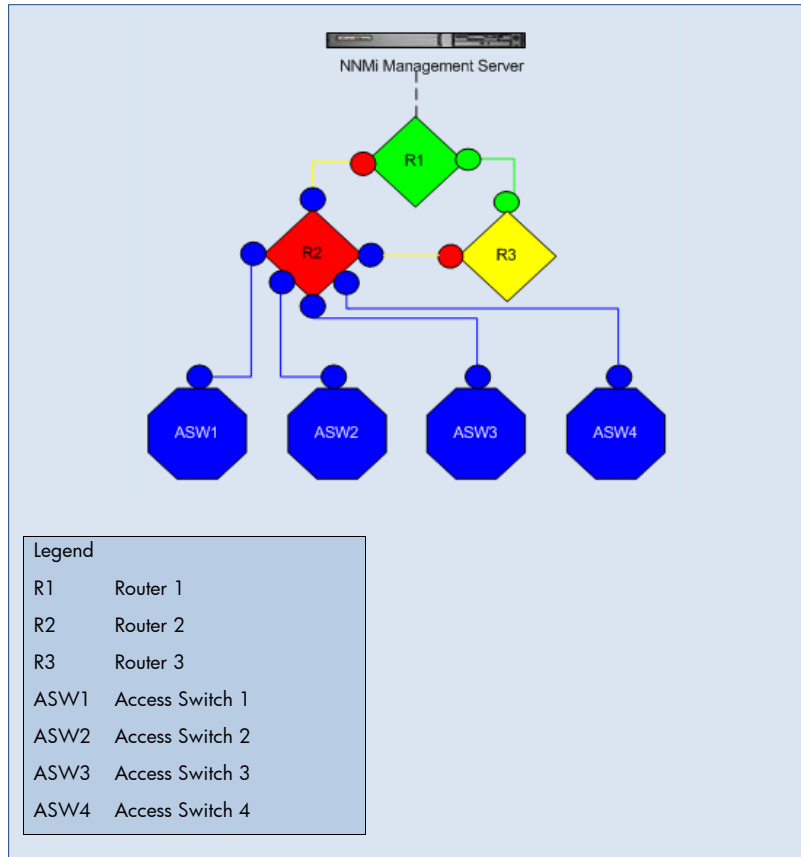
NNMi Management Server

R1

R2

R3

ASW1

ASW2

ASW3

ASW4

| Legend | |
|---|---|
| R1 | Router 1 |
| R2 | Router 2 |
| R3 | Router 3 |
| ASW1 | Access Switch 1 |
| ASW2 | Access Switch 2 |
| ASW3 | Access Switch 3 |
| ASW4 | Access Switch 4 |